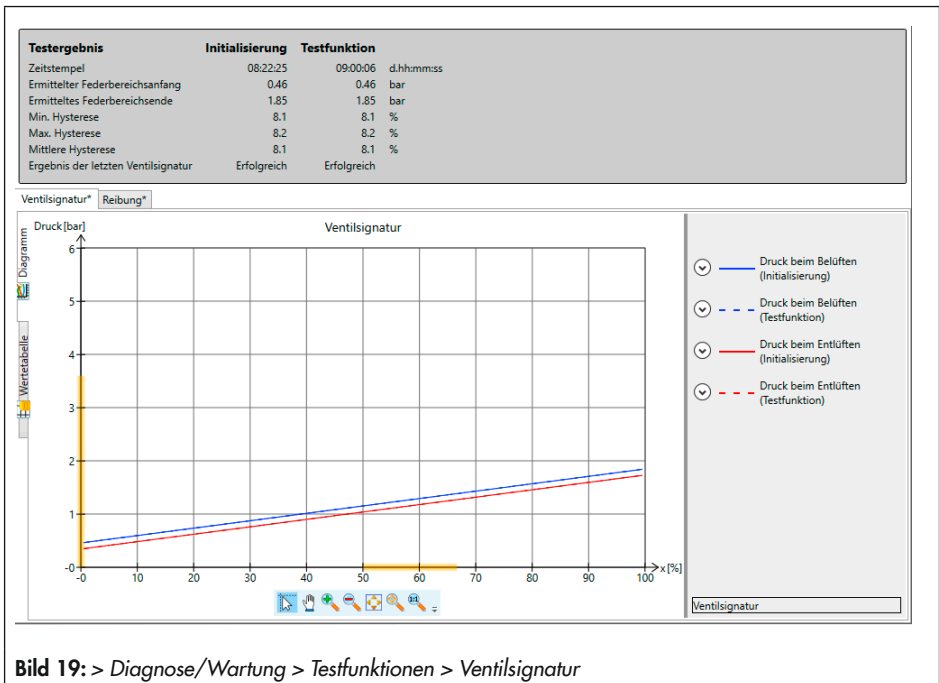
| Testergebnis | Initialisierung | Testfunktion | |
|---|---|---|---|
| Zeitstempel | 08:22:25 | 09:00:06 | d.hh:mm:ss |
| Ermittelter Federbereichsanfang | 0.46 | 0.46 | bar |
| Ermitteltes Federbereichsende | 1.85 | 1.85 | bar |
| Min. Hysterese | 8.1 | 8.1 | % |
| Max. Hysterese | 8.2 | 8.2 | % |
| Mittlere Hysterese | 8.1 | 8.1 | % |
| Ergebnis der letzten Ventilsignatur | Erfolgreich | Erfolgreich | |

Ventilsignatur* Reibung*

Diagramm

Wertetabelle

Ventilsignatur

Druck [bar]

6
5
4
3
2
1
0

0 10 20 30 40 50 60 70 80 90 100 x [%]

Druck beim Belüften (Initialisierung)

Druck beim Belüften (Testfunktion)

Druck beim Entlüften (Initialisierung)

Druck beim Entlüften (Testfunktion)

Ventilsignatur

**Bild 19:** > *Diagnose/Wartung > Testfunktionen > Ventilsignatur*